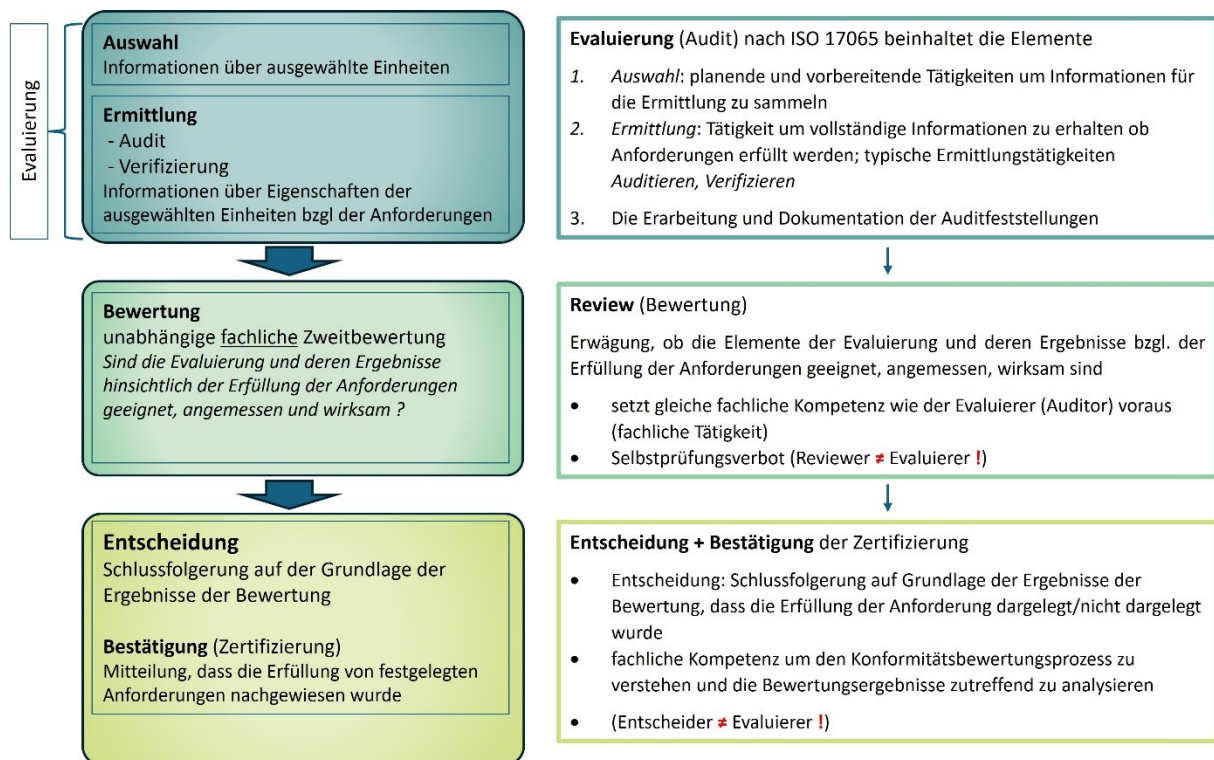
Evaluierung

Auswahl
Informationen über ausgewählte Einheiten

Ermittlung
- Audit
- Verifizierung
Informationen über Eigenschaften der ausgewählten Einheiten bzgl der Anforderungen

Bewertung
unabhängige fachliche Zweitbewertung
Sind die Evaluierung und deren Ergebnisse hinsichtlich der Erfüllung der Anforderungen geeignet, angemessen und wirksam ?

Entscheidung
Schlussfolgerung auf der Grundlage der Ergebnisse der Bewertung

Bestätigung (Zertifizierung)
Mitteilung, dass die Erfüllung von festgelegten Anforderungen nachgewiesen wurde

Evaluierung (Audit) nach ISO 17065 beinhaltet die Elemente

1. Auswahl: planende und vorbereitende Tätigkeiten um Informationen für die Ermittlung zu sammeln
2. Ermittlung: Tätigkeit um vollständige Informationen zu erhalten ob Anforderungen erfüllt werden; typische Ermittlungstätigkeiten Auditieren, Verifizieren
3. Die Erarbeitung und Dokumentation der Auditfeststellungen

Review (Bewertung)

Erwägung, ob die Elemente der Evaluierung und deren Ergebnisse bzgl. der Erfüllung der Anforderungen geeignet, angemessen, wirksam sind

• setzt gleiche fachliche Kompetenz wie der Evaluierer (Auditor) voraus (fachliche Tätigkeit)
• Selbstprüfungsverbot (Reviewer ≠ Evaluierer !)

Entscheidung + Bestätigung der Zertifizierung

• Entscheidung: Schlussfolgerung auf Grundlage der Ergebnisse der Bewertung, dass die Erfüllung der Anforderung dargelegt/nicht dargelegt wurde
• fachliche Kompetenz um den Konformitätsbewertungsprozess zu verstehen und die Bewertungsergebnisse zutreffend zu analysieren
• (Entscheider ≠ Evaluierer !)